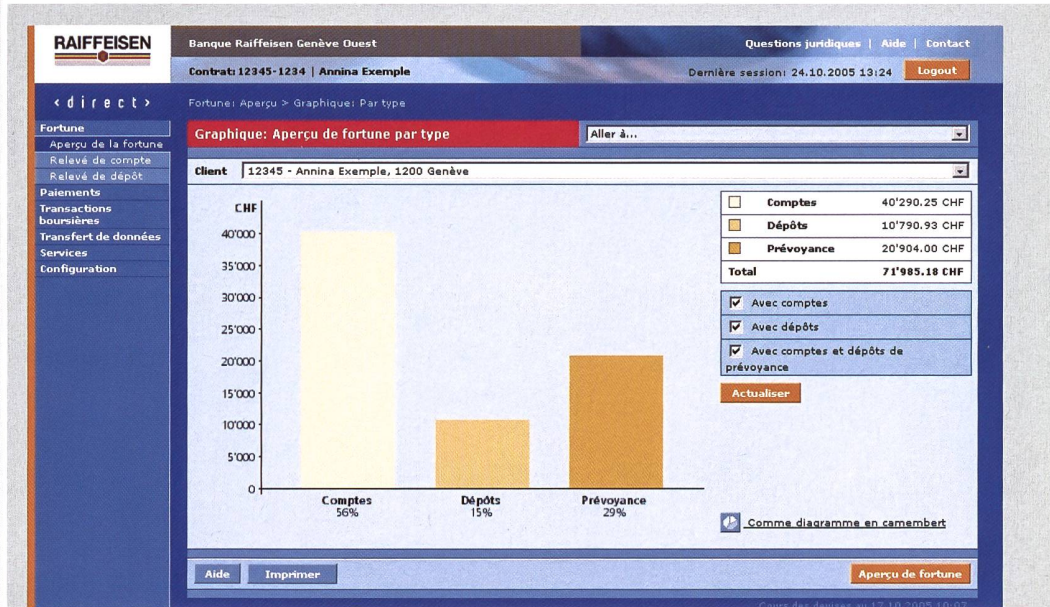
RAIFFEISEN

Banque Raiffeisen Genève Ouest

Questions juridiques | Aide | Contact

Contrat: 12345-1234 | Annina Exemple

Dernière session: 24.10.2005 13:24

Logout

‹ d i r e c t ›

Fortune: Aperçu > Graphique: Par type

Fortune
Aperçu de la fortune
Relevé de compte
Relevé de dépôt
Paiements
Transactions boursières
Transfert de données
Services
Configuration

Graphique: Aperçu de fortune par type

Aller à...

Client 12345 - Annina Exemple, 1200 Genève

CHF

40'000
35'000
30'000
25'000
20'000
15'000
10'000
5'000
0

Comptes 56%
Dépôts 15%
Prévoyance 29%

| | | |
|---|---|---|
| | Comptes | 40'290.25 CHF |
| | Dépôts | 10'790.93 CHF |
| | Prévoyance | 20'904.00 CHF |
| Total | | 71'985.18 CHF |

Avec comptes
Avec dépôts
Avec comptes et dépôts de prévoyance

Actualiser

Comme diagramme en camembert

Aide
Imprimer

Aperçu de fortune

Cours des devises au 17.10.2005 10:02